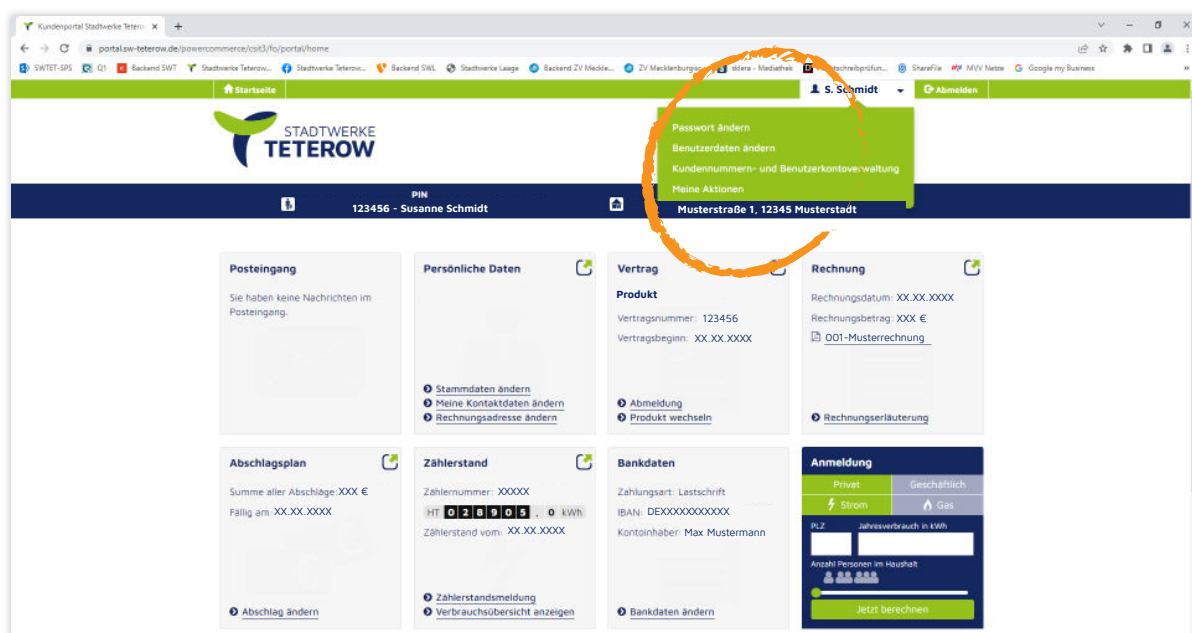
Kundenportal Stadtwerke Tetero ×  +

portal.sw-teterow.de/powercommerce/csit3/fo/portal/home

SWTET-SPS  Q1  Backend SWT  Stadtwerke Teterow...  Stadtwerke Teterow...  Backend SWL  Stadtwerke Laage  Backend ZV Meckle...  ZV Mecklenburgisc...  sldera - Mediathek  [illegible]schreibprüfun...  ShareFile  MVV Netze  Google my Business

Startseite

S. Schmidt

Abmelden

STADTWERKE TETEROW

Passwort ändern
Benutzerdaten ändern
Kundennummern- und Benutzerkontoverwaltung
Meine Aktionen

PIN
123456 - Susanne Schmidt

Musterstraße 1, 12345 Musterstadt

Posteingang
Sie haben keine Nachrichten im Posteingang.

Persönliche Daten
Stammdaten ändern
Meine Kontaktdaten ändern
Rechnungsadresse ändern

Vertrag
Produkt
Vertragsnummer: 123456
Vertragsbeginn: XX.XX.XXXX
Abmeldung
Produkt wechseln

Rechnung
Rechnungsdatum: XX.XX.XXXX
Rechnungsbetrag: XXX €
001-Musterrechnung
Rechnungserläuterung

Abschlagsplan
Summe aller Abschläge: XXX €
Fällig am: XX.XX.XXXX
Abschlag ändern

Zählerstand
Zählernummer: XXXXX
HT 0 2 8 9 0 5 , 0 kWh
Zählerstand vom: XX.XX.XXXX
Zählerstandsmeldung
Verbrauchsübersicht anzeigen

Bankdaten
Zahlungsart: Lastschrift
IBAN: DEXXXXXXXXXXXX
Kontoinhaber: Max Mustermann
Bankdaten ändern

Anmeldung
Privat  Geschäftlich
Strom  Gas
PLZ  Jahresverbrauch in kWh
Anzahl Personen im Haushalt
Jetzt berechnen